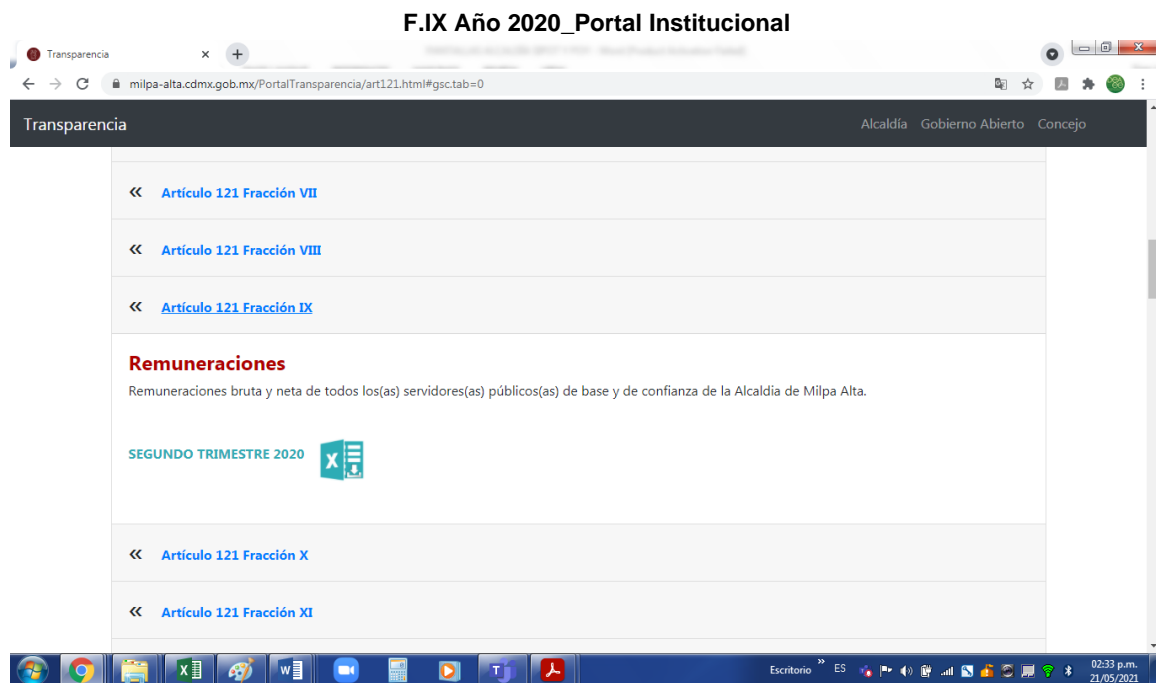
F.IX Año 2020_Portal Institucional

Transparencia ×

milpa-alta.cdmx.gob.mx/PortalTransparencia/art121.html#gsc.tab=0

Transparencia

Alcaldía Gobierno Abierto Concejo

« Artículo 121 Fracción VII

« Artículo 121 Fracción VIII

« Artículo 121 Fracción IX

Remuneraciones

Remuneraciones bruta y neta de todos los(as) servidores(as) públicos(as) de base y de confianza de la Alcaldía de Milpa Alta.

SEGUNDO TRIMESTRE 2020

« Artículo 121 Fracción X

« Artículo 121 Fracción XI

Escritorio ES 02:33 p.m. 21/05/2021